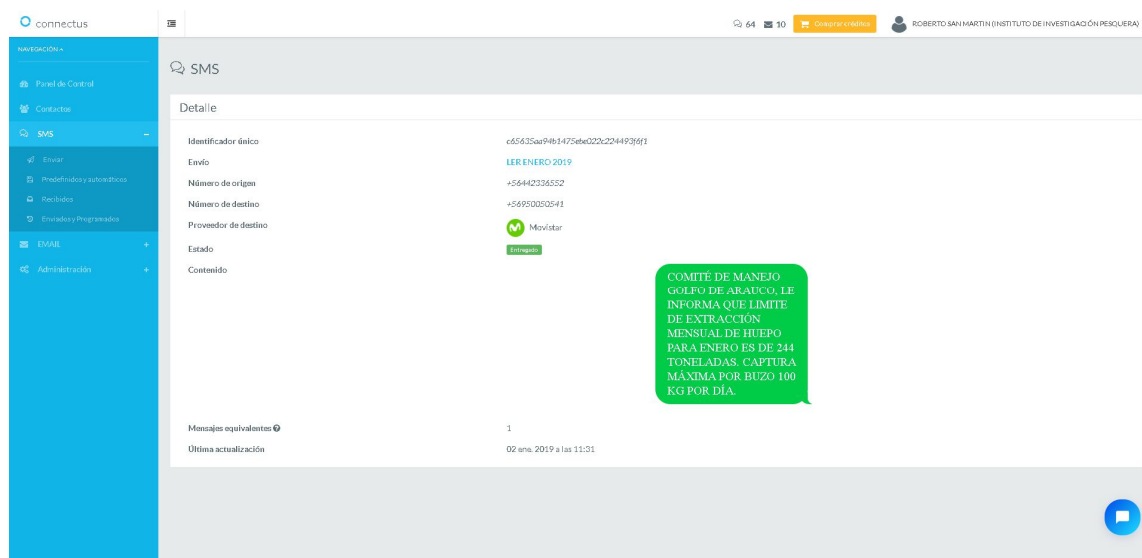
connectus

64 10 Comprar créditos ROBERTO SAN MARTIN (INSTITUTO DE INVESTIGACIÓN PESQUERA)

NAVEGACIÓN

Panel de Control
Contactos
SMS
Enviar
Predefinidos y automáticos
Recibidos
Enviados y Programados
EMAIL
Administración

SMS

Detalle

| | |
|---|---|
| Identificador único | c65635aa94b1475ebe022c224493f6f1 |
| Envío | LER ENERO 2019 |
| Número de origen | +56442336552 |
| Número de destino | +56950050541 |
| Proveedor de destino | Movistar |
| Estado | Entregado |
| Contenido | COMITÉ DE MANEJO GOLFO DE ARAUCO, LE INFORMA QUE LIMITE DE EXTRACCIÓN MENSUAL DE HUEPO PARA ENERO ES DE 244 TONELADAS. CAPTURA MÁXIMA POR BUZO 100 KG POR DÍA. |
| Mensajes equivalentes | 1 |
| Última actualización | 02 ene. 2019 a las 11:31 |